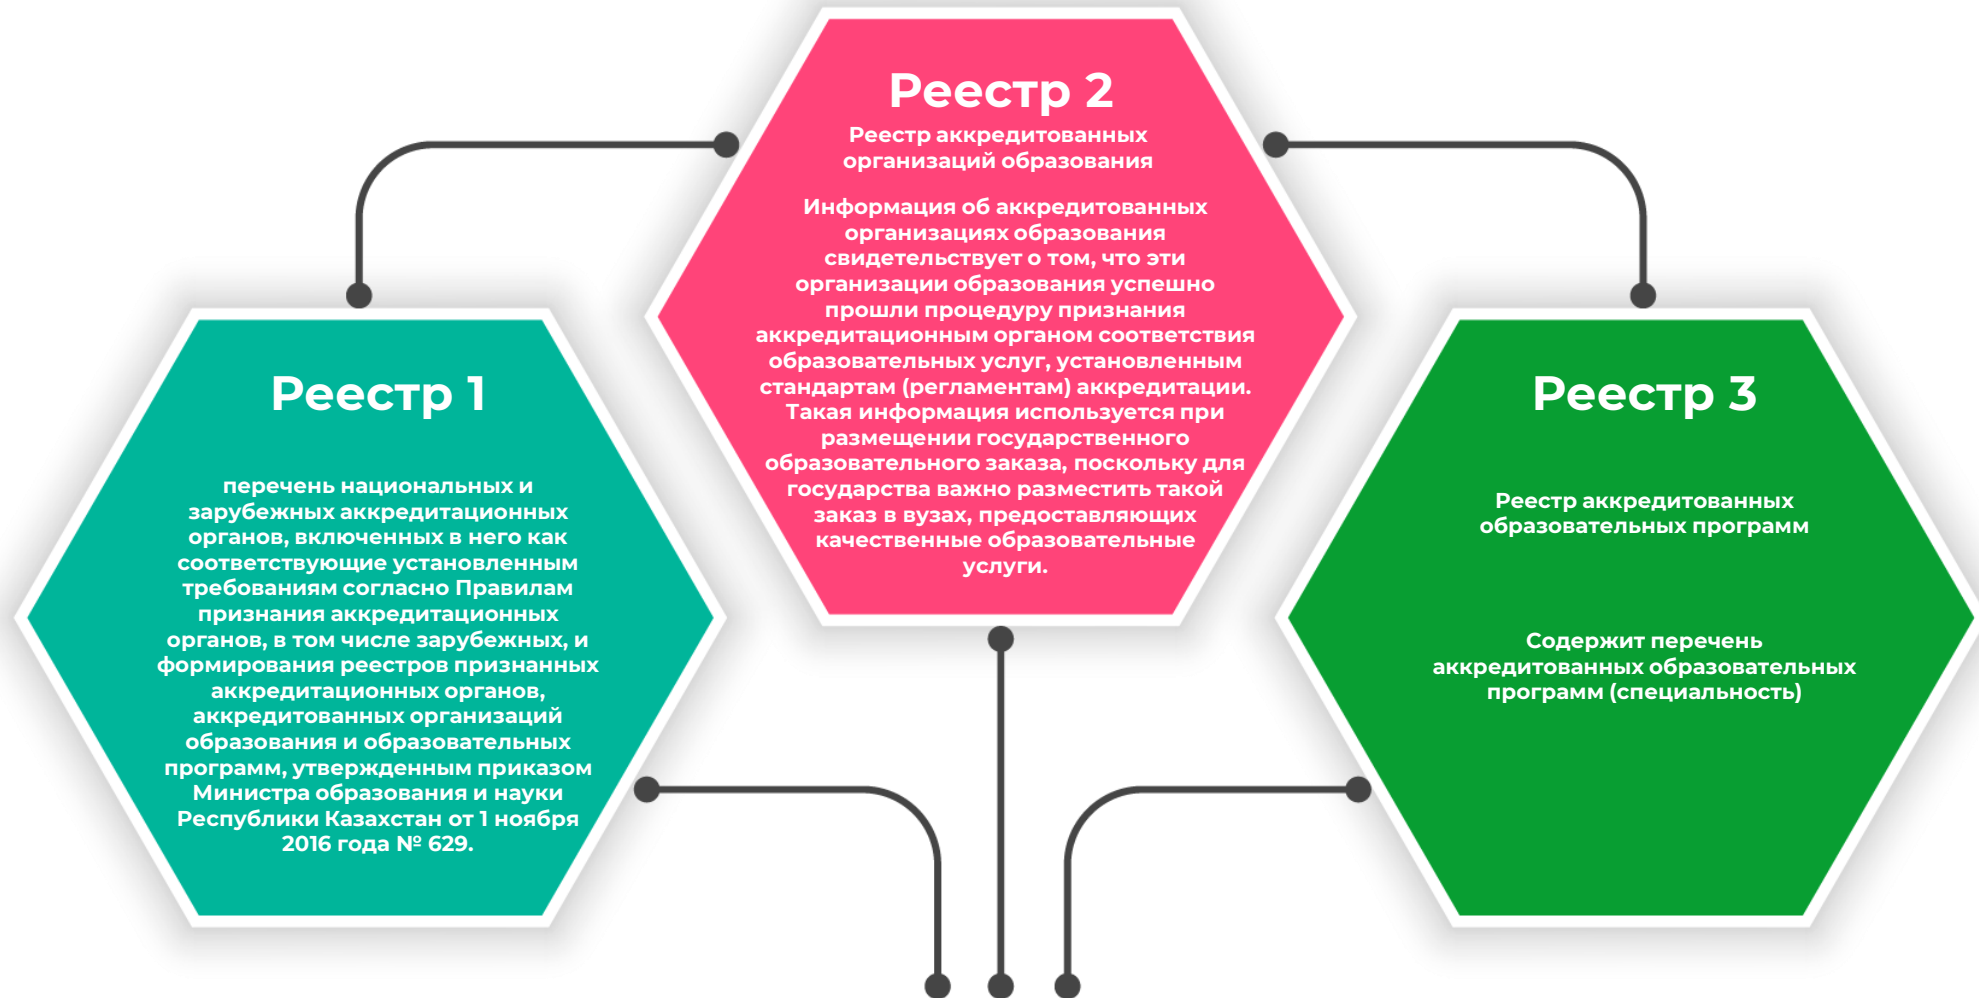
Реестр 2

Реестр аккредитованных организаций образования

Информация об аккредитованных организациях образования свидетельствует о том, что эти организации образования успешно прошли процедуру признания аккредитационным органом соответствия образовательных услуг, установленным стандартам (регламентам) аккредитации. Такая информация используется при размещении государственного образовательного заказа, поскольку для государства важно разместить такой заказ в вузах, предоставляющих качественные образовательные услуги.

Реестр 1

перечень национальных и зарубежных аккредитационных органов, включенных в него как соответствующие установленным требованиям согласно Правилам признания аккредитационных органов, в том числе зарубежных, и формирования реестров признанных аккредитационных органов, аккредитованных организаций образования и образовательных программ, утвержденным приказом Министра образования и науки Республики Казахстан от 1 ноября 2016 года № 629.

Реестр 3

Реестр аккредитованных образовательных программ

Содержит перечень аккредитованных образовательных программ (специальность)